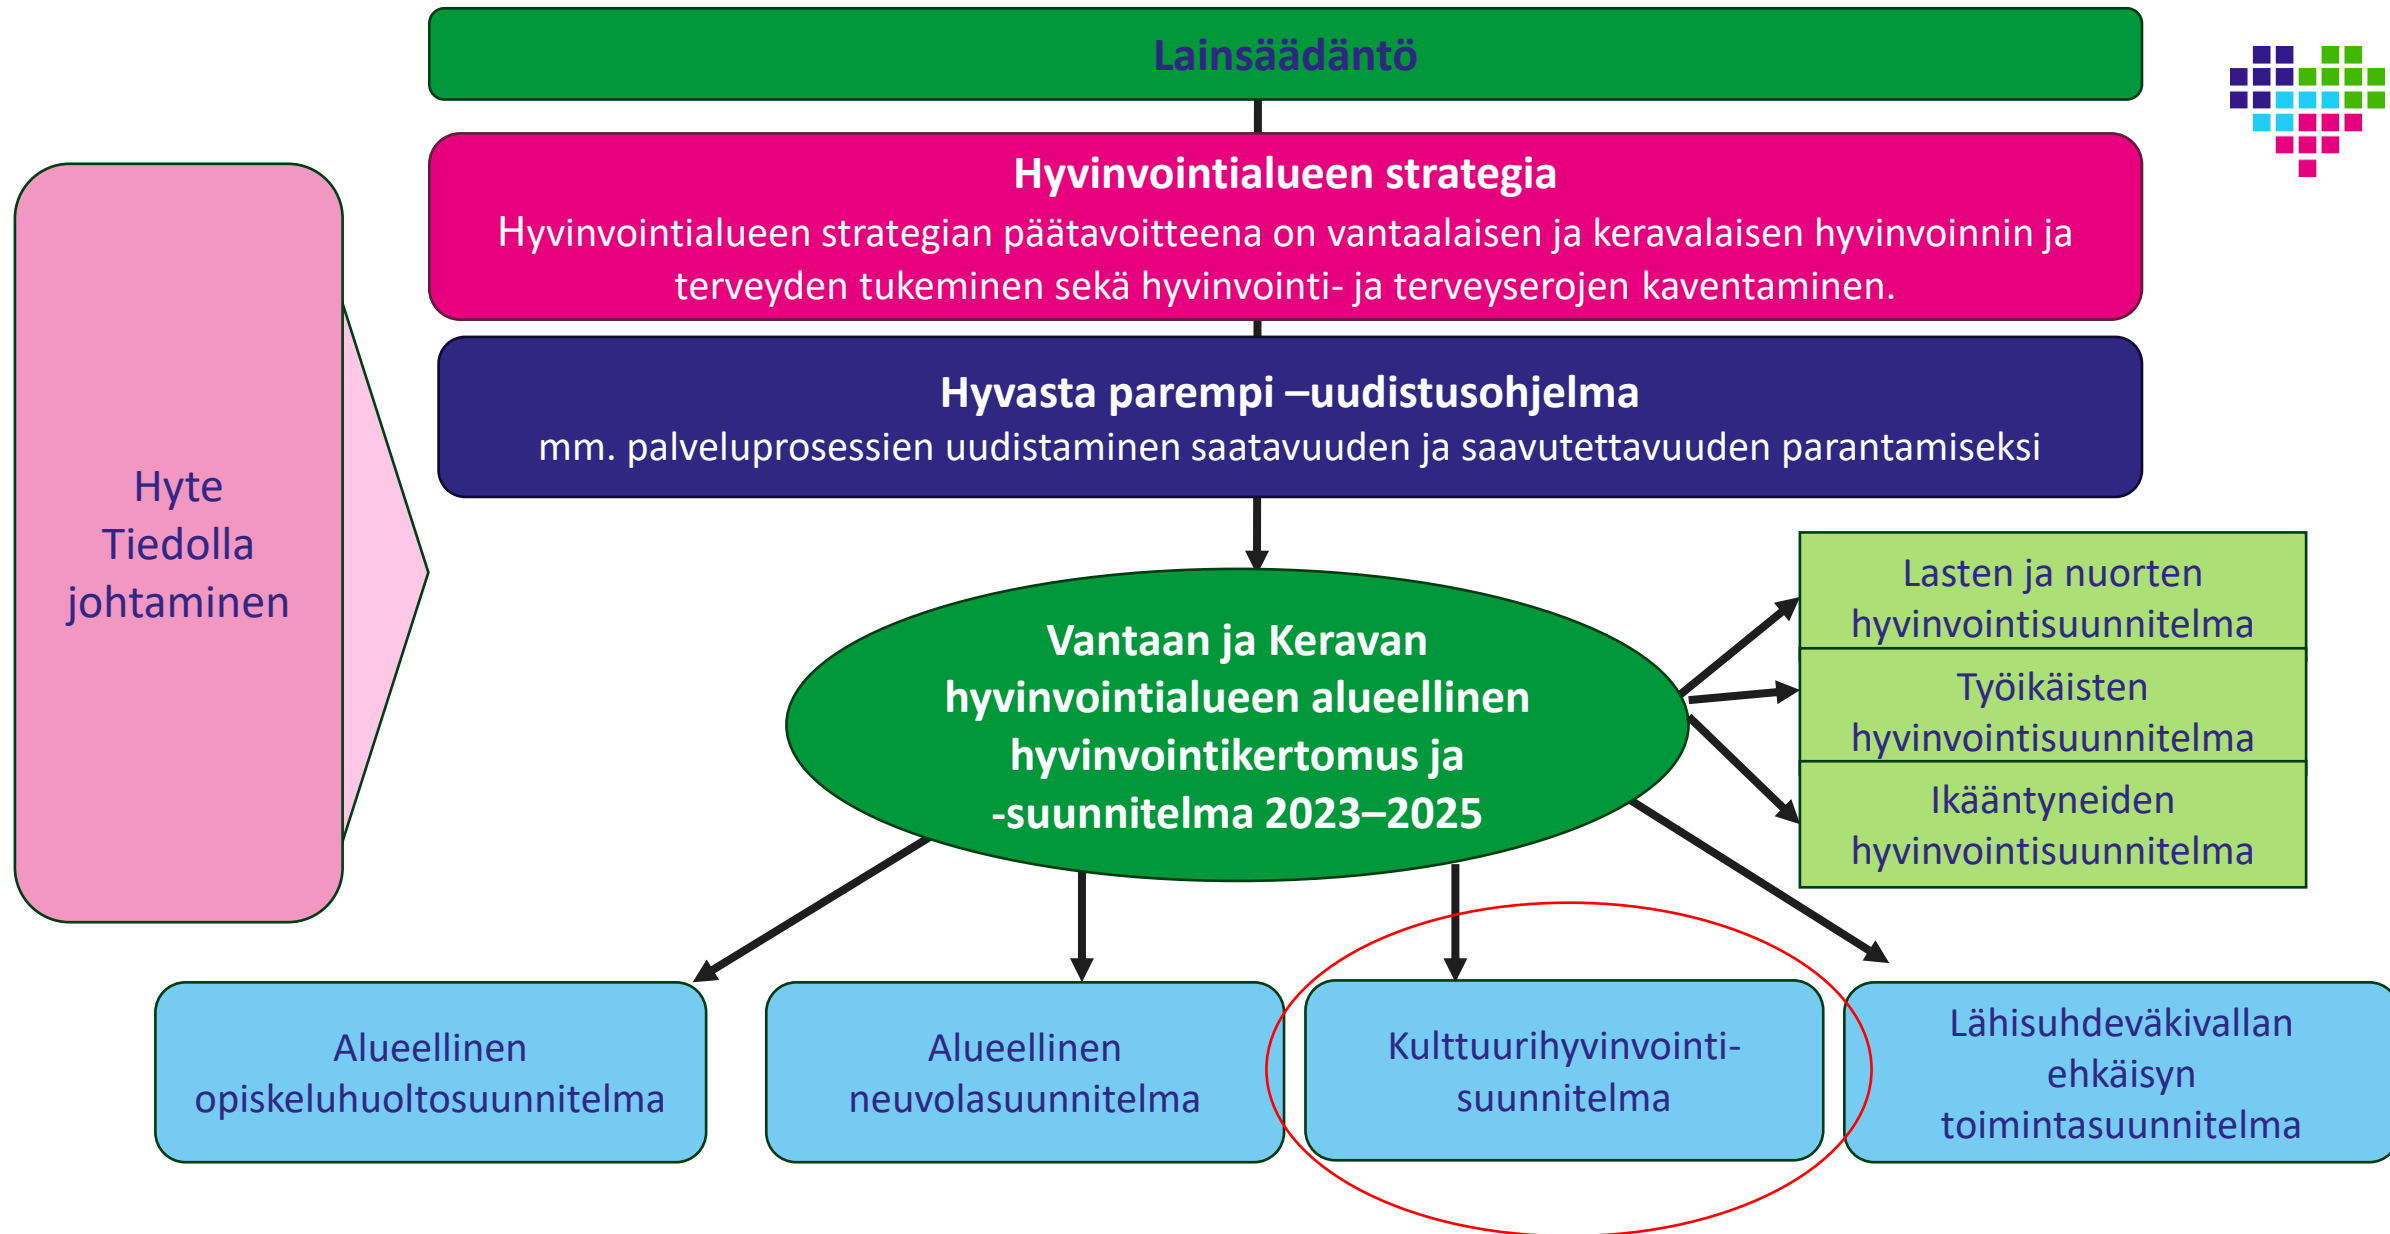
Lainsäädäntö

Hyvinvointialueen strategia
Hyvinvointialueen strategian päätavoitteena on vantaalaisen ja keravalaisen hyvinvoinnin ja terveyden tukeminen sekä hyvinvointi- ja terveyserojen kaventaminen.

Hyvasta parempi –uudistusohjelma
mm. palveluprosessien uudistaminen saatavuuden ja saavutettavuuden parantamiseksi

Hyte
Tiedolla
johtaminen

Vantaan ja Keravan hyvinvointialueen alueellinen hyvinvointikertomus ja -suunnitelma 2023–2025

Lasten ja nuorten hyvinvointisuunnitelma

Työikäisten hyvinvointisuunnitelma

Ikääntyneiden hyvinvointisuunnitelma

Alueellinen opiskeluhuoltosuunnitelma

Alueellinen neuvolasuunnitelma

Kulttuurihyvinvointi-suunnitelma

Lähisuhdeväkivallan ehkäisyn toimintasuunnitelma